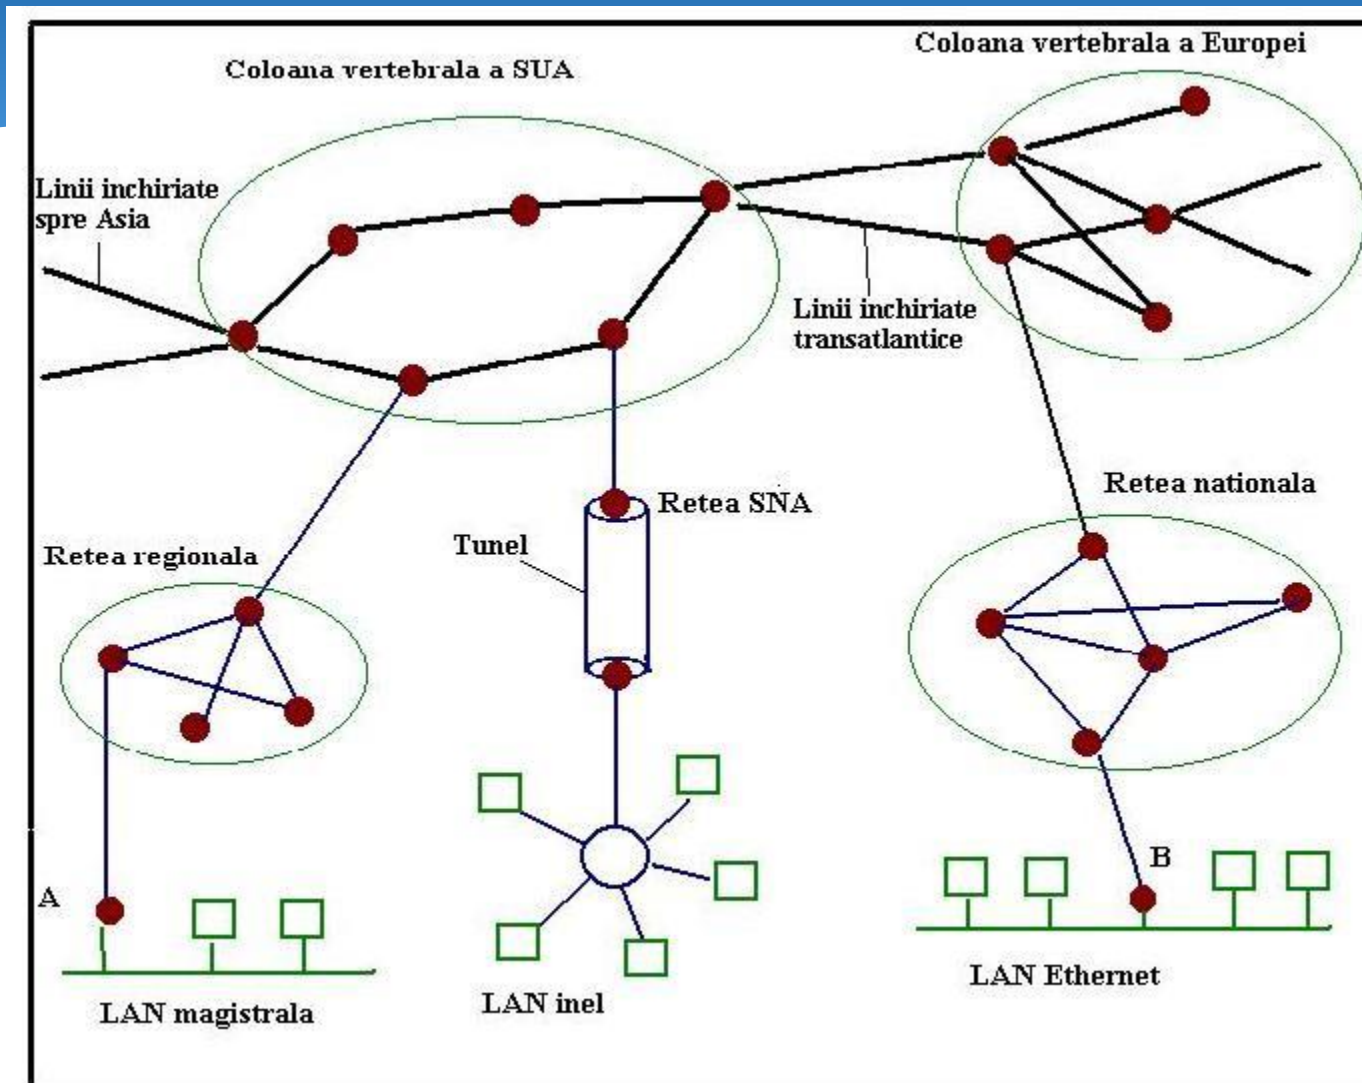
Coloana vertebrala a SUA

Coloana vertebrala a Europei

Linii inchiriate spre Asia

Linii inchiriate transatlantice

Retea nationala

Retea SNA

Tunel

Retea regionala

A

B

LAN magistrala

LAN inel

LAN Ethernet